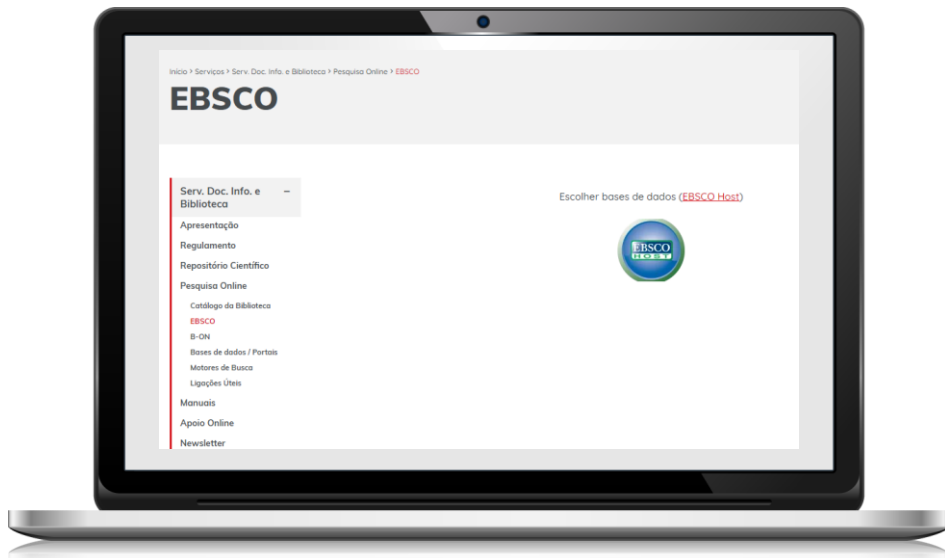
Início > Serviços > Serv. Doc. Info. e Biblioteca > Pesquisa Online > EBSCO

EBSCO

Serv. Doc. Info. e Biblioteca –

Apresentação

Regulamento

Repositório Científico

Pesquisa Online

Catálogo da Biblioteca

EBSCO

B-ON

Bases de dados / Portais

Motores de Busca

Ligações Úteis

Manuais

Apoio Online

Newsletter

Escolher bases de dados (EBSCO Host)

EBSCO HOST